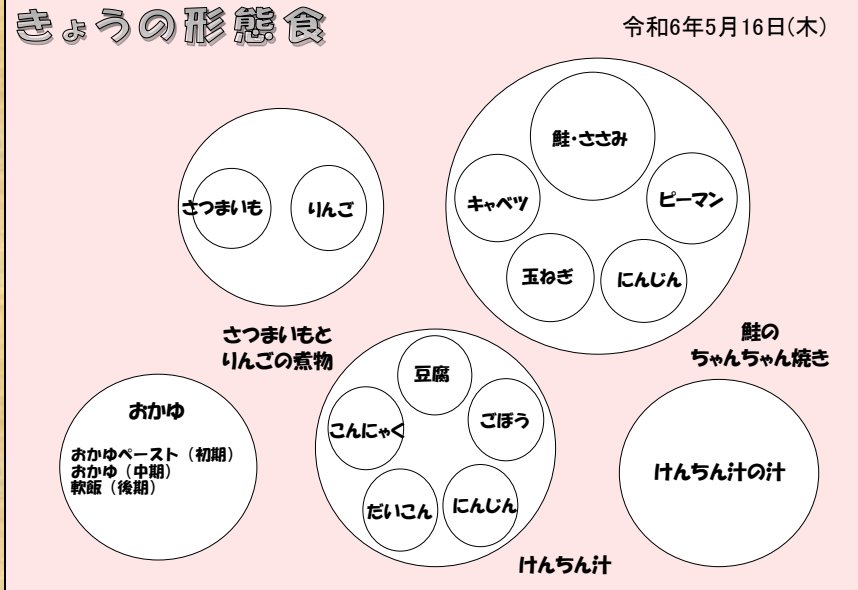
きょうの形態食

令和6年5月16日(木)

さつまいも

りんご

さつまいもと
りんごの煮物

鮭・ささみ

キャベツ

ピーマン

玉ねぎ

にんじん

鮭の
ちゃんちゃん焼き

おかゆ

おかゆペースト（初期）
おかゆ（中期）
軟飯（後期）

豆腐

こんにゃく

ごぼう

だいこん

にんじん

けんちん汁

けんちん汁の汁